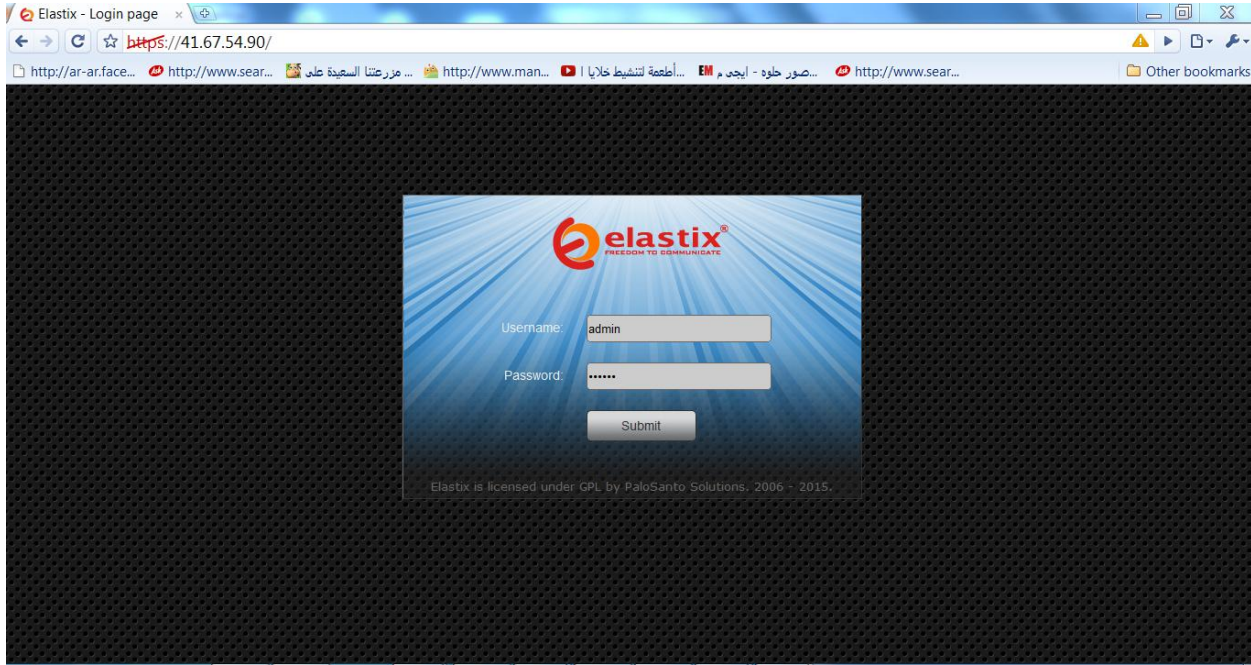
Elastix - Login page ×

https://41.67.54.90/

http://ar-ar.face... http://www.sear... مزرعتنا السعيدة على ... http://www.man... أطعمة لتنشيط خلايا ا... صور حلوه - ايجى م... http://www.sear... Other bookmarks

elastix®
FREEDOM TO COMMUNICATE

Username: admin

Password: ••••••

Submit

Elastix is licensed under GPL by PaloSanto Solutions. 2006 - 2015.